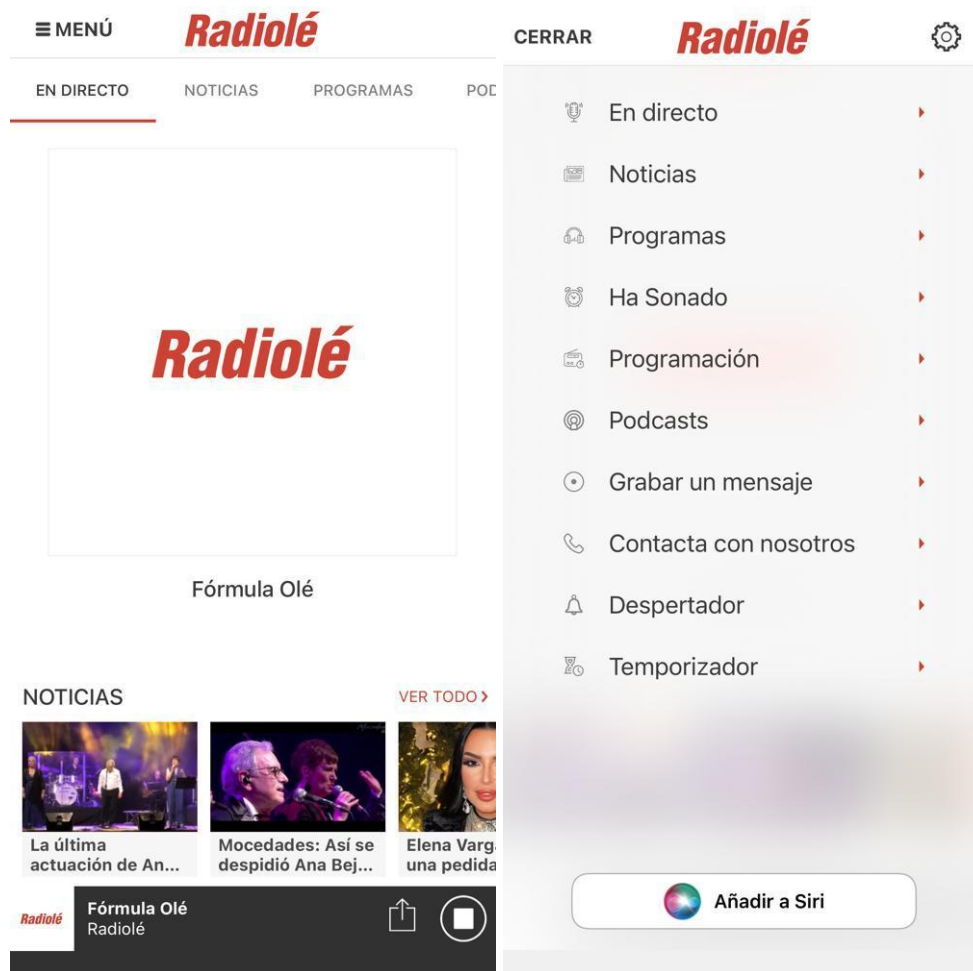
≡ MENÚ Radiolé

EN DIRECTO NOTICIAS PROGRAMAS POD

Radiolé

Fórmula Olé

NOTICIAS VER TODO ›

La última actuación de An...

Mocedades: Así se despidió Ana Bej...

Elena Varg una pedida

Radiolé Fórmula Olé Radiolé

CERRAR Radiolé

En directo

Noticias

Programas

Ha Sonado

Programación

Podcasts

Grabar un mensaje

Contacta con nosotros

Despertador

Temporizador

Añadir a Siri